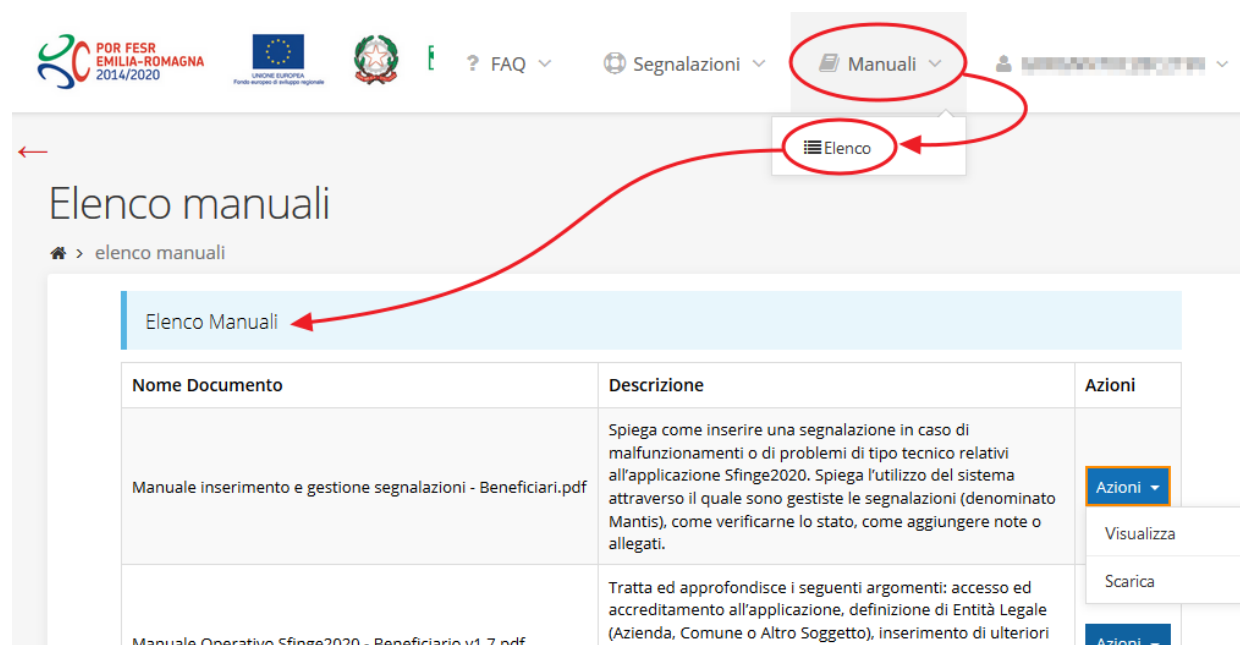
POR FESR EMILIA-ROMAGNA 2014/2020

UNIONE EUROPEA
Fondo europeo di sviluppo regionale

? FAQ

Segnalazioni

Manuali

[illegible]

Elenco

←

Elenco manuali

elenco manuali

Elenco Manuali

| Nome Documento | Descrizione | Azioni |
|---|---|---|
| Manuale inserimento e gestione segnalazioni - Beneficiari.pdf | Spiega come inserire una segnalazione in caso di malfunzionamenti o di problemi di tipo tecnico relativi all'applicazione Sfinge2020. Spiega l'utilizzo del sistema attraverso il quale sono gestiste le segnalazioni (denominato Mantis), come verificarne lo stato, come aggiungere note o allegati. | Azioni Visualizza Scarica |
| Manuale Operativo Sfinge2020 - Beneficiario v1.7.pdf | Tratta ed approfondisce i seguenti argomenti: accesso ed accreditamento all'applicazione, definizione di Entità Legale (Azienda, Comune o Altro Soggetto), inserimento di ulteriori | Azioni |